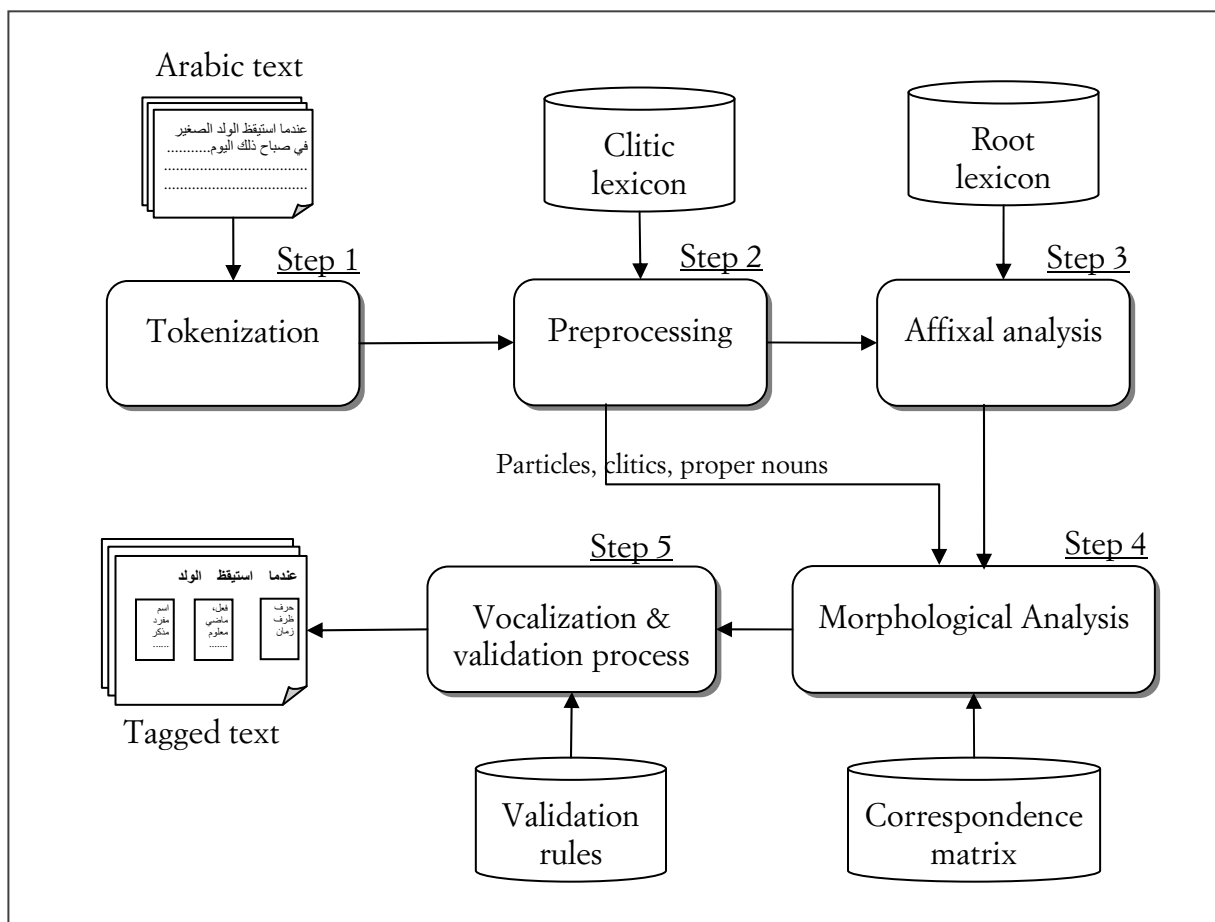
Arabic text

عندما استيقظ الولد الصغير في صباح ذلك اليوم..........
..........
..........

Clitic lexicon

Root lexicon

Step 1

Tokenization

Step 2

Preprocessing

Step 3

Affixal analysis

Particles, clitics, proper nouns

عندما استيقظ الولد

حرف ظرف زمان

فعل، ماضي معلوم ......

اسم مفرد مذكر ......

Step 5

Vocalization & validation process

Step 4

Morphological Analysis

Tagged text

Validation rules

Correspondence matrix